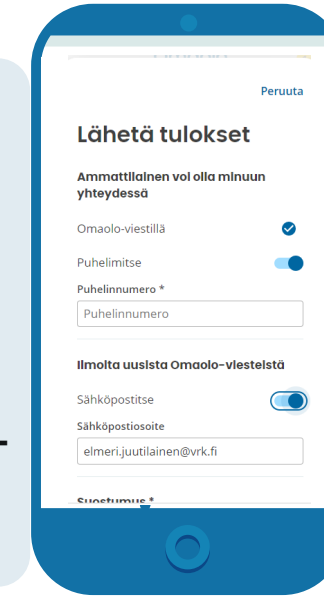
Peruuta

Lähetä tulokset

Ammattilainen voi olla minuun yhteydessä

Omaolo-viestillä

Puhelimitse

Puhelinnumero *

Puhelinnumero

Ilmoita uusista Omaolo-viesteistä

Sähköpostitse

Sähköpostiosoite

elmeri.juutilainen@vrk.fi

Suostumus *